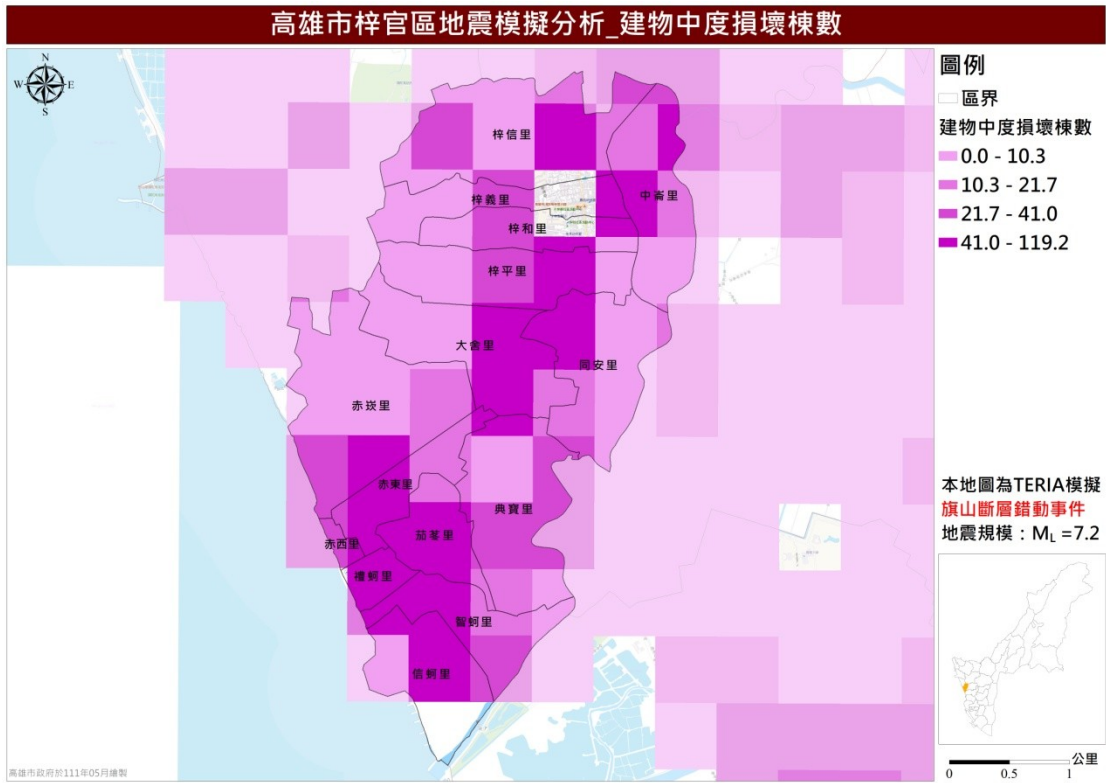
高雄市梓官區地震模擬分析_建物中度損壞棟數

N
W E
S

梓信里
中崙里
梓義里
梓和里
梓平里
大舍里
同安里
赤崁里
赤東里
典寶里
赤西里
茄苳里
禮蚵里
智蚵里
信蚵里

圖例
區界
建物中度損壞棟數
0.0 - 10.3
10.3 - 21.7
21.7 - 41.0
41.0 - 119.2

本地圖為TERIA模擬
旗山斷層錯動事件
地震規模：$M_L$ =7.2

公里
0 0.5 1

高雄市政府於111年05月繪製